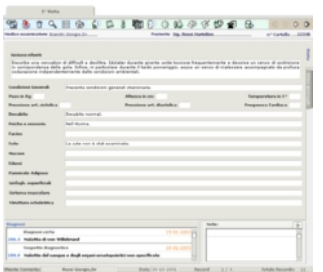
Sintomi riferiti

Condizioni Generali | Paziente in buone condizioni generali

Peso in Kg | Altezza in cm | Temperatura in C°

Pressione art. sistolica | Pressione art. diastolica | Frequenza Cardiaca

Cute

Diagnosi

Diagnosi certa

Sospetta diagnostica

Note